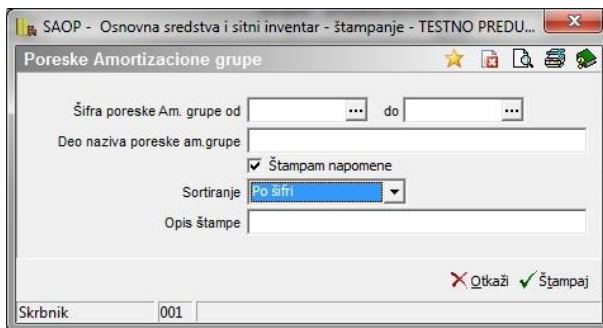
SAOP - Osnovna sredstva i sitni inventar - štampanje - TESTNO PREDU...

Poreske Amortizacione grupe

Šifra poreske Am. grupe od ... do ...

Deo naziva poreske am.grupe

Štampam napomene

Sortiranje Po šifri

Opis štampe

Otkaži Štampaj

Skrbnik 001